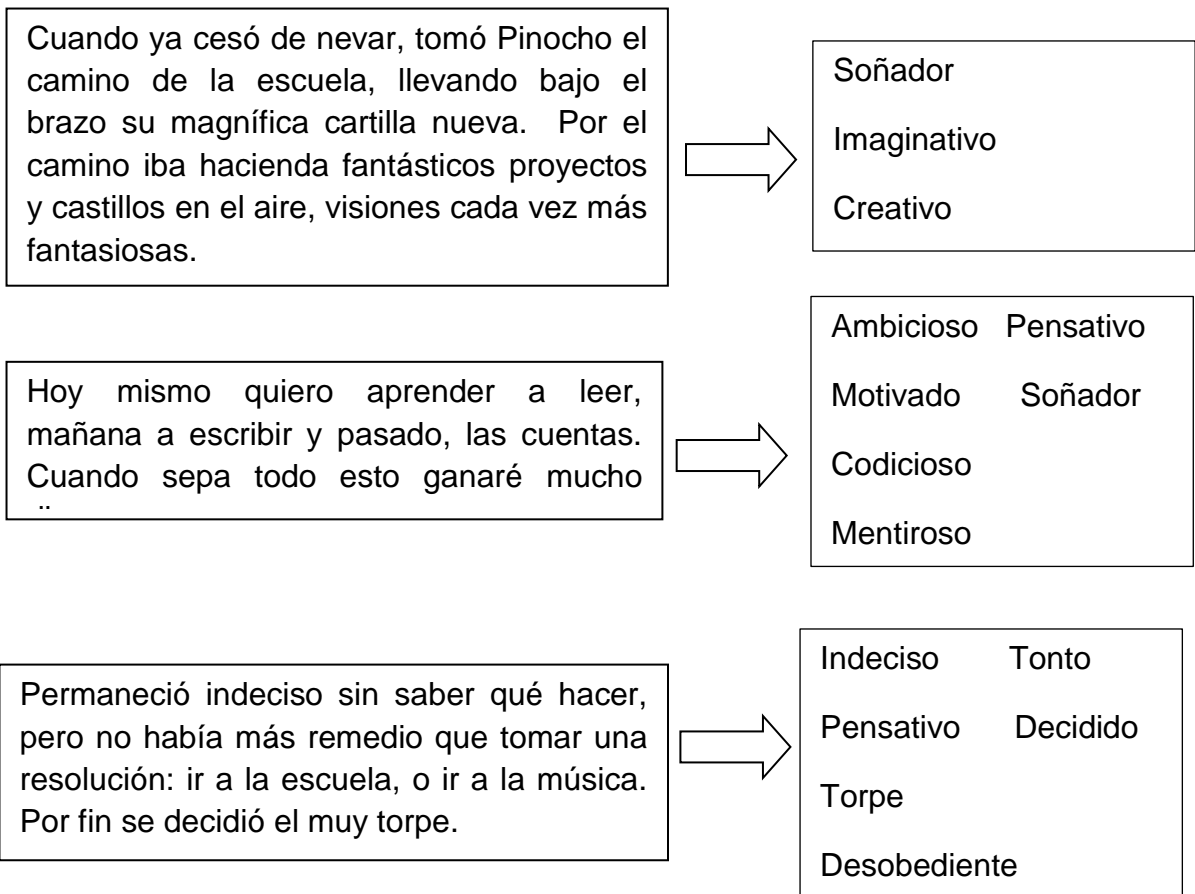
Cuando ya cesó de nevar, tomó Pinocho el camino de la escuela, llevando bajo el brazo su magnífica cartilla nueva. Por el camino iba hacienda fantásticos proyectos y castillos en el aire, visiones cada vez más fantasiosas.

Soñador

Imaginativo

Creativo

Hoy mismo quiero aprender a leer, mañana a escribir y pasado, las cuentas. Cuando sepa todo esto ganaré mucho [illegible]

Ambicioso Pensativo

Motivado Soñador

Codicioso

Mentiroso

Permaneció indeciso sin saber qué hacer, pero no había más remedio que tomar una resolución: ir a la escuela, o ir a la música. Por fin se decidió el muy torpe.

Indeciso Tonto

Pensativo Decidido

Torpe

Desobediente